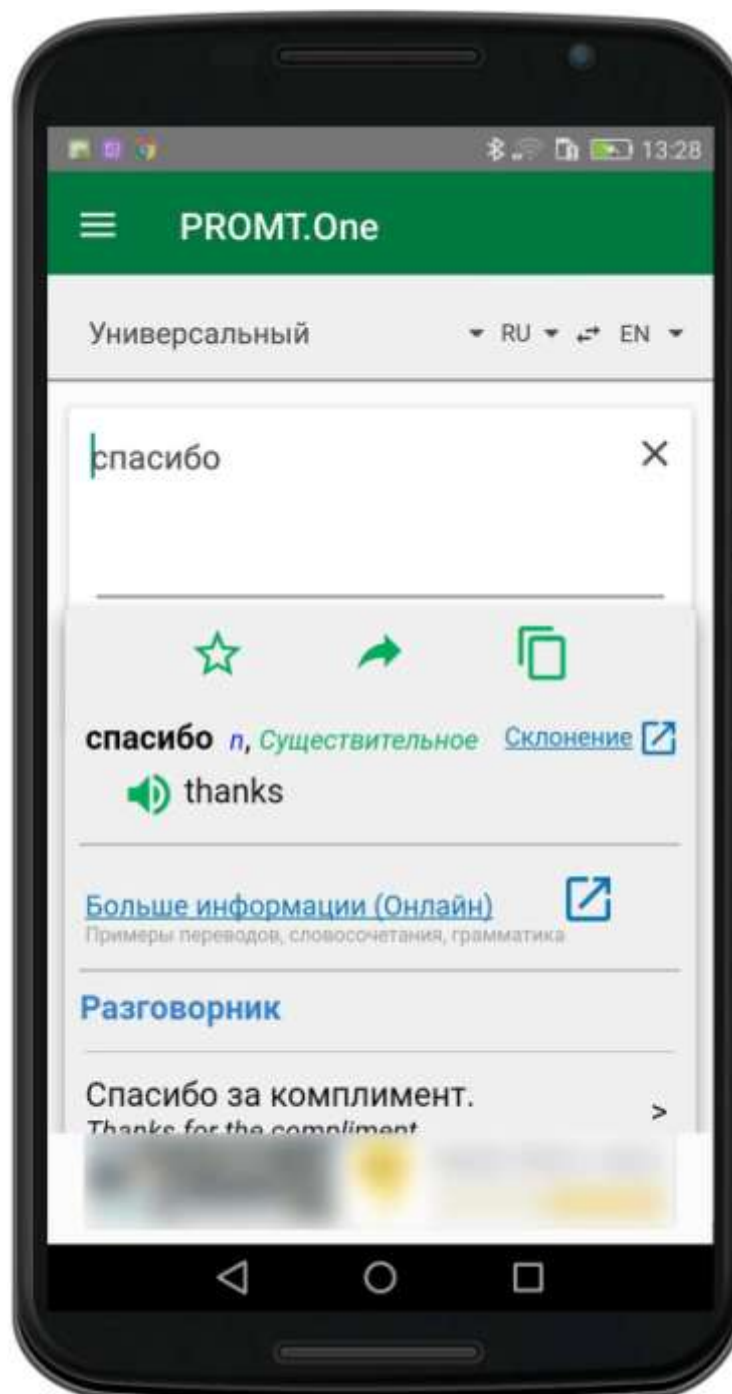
13:28

PROMT.One

Универсальный RU EN

спасибо

спасибо n, Существительное Склонение
thanks

Больше информации (Онлайн)
Примеры переводов, словосочетания, грамматика

Разговорник

Спасибо за комплимент.
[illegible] >